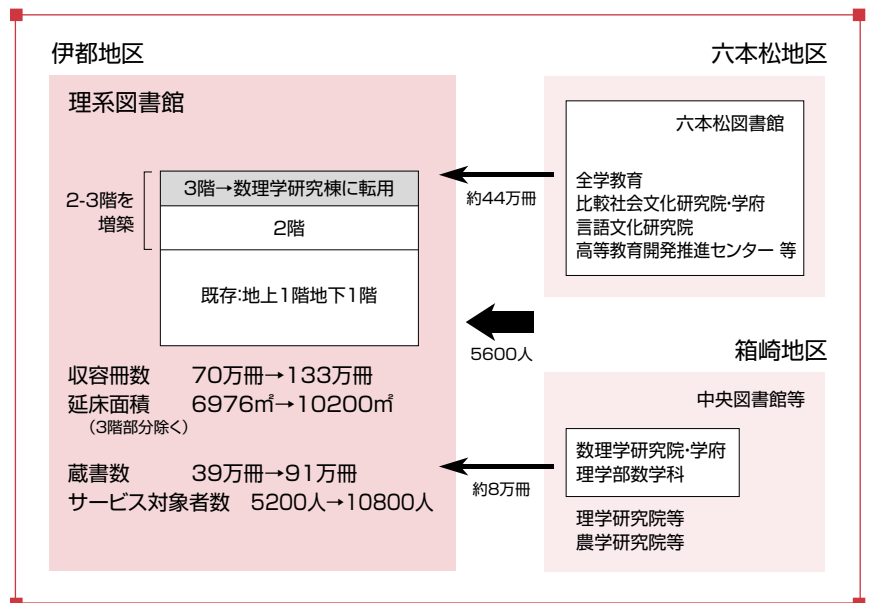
伊都地区

理系図書館

2-3階を増築

3階→数理学研究棟に転用

2階

既存:地上1階地下1階

収容冊数　70万冊→133万冊
延床面積　6976㎡→10200㎡
（3階部分除く）

蔵書数　39万冊→91万冊
サービス対象者数　5200人→10800人

六本松地区

六本松図書館

全学教育
比較社会文化研究院・学府
言語文化研究院
高等教育開発推進センター 等

約44万冊

5600人

箱崎地区

中央図書館等

数理学研究院・学府
理学部数学科

約8万冊

理学研究院等
農学研究院等